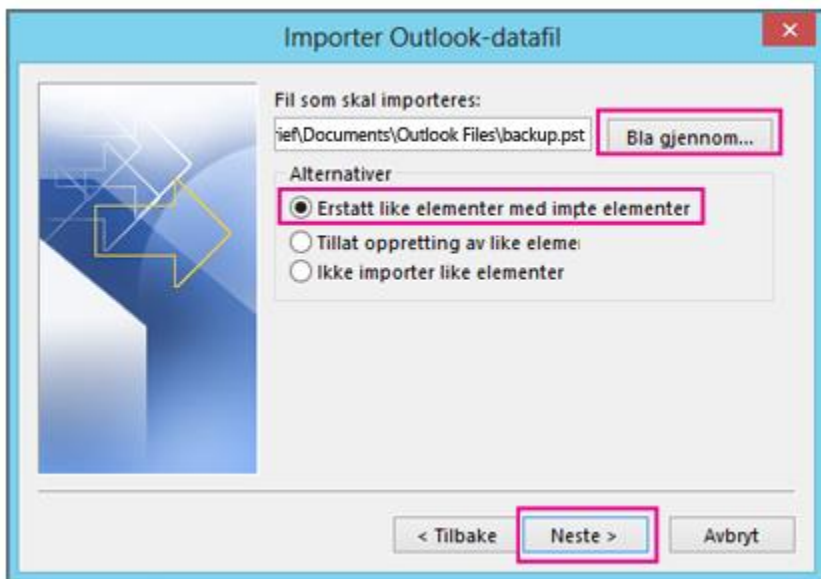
Importer Outlook-datafil

×

Fil som skal importeres:

ief\Documents\Outlook Files\backup.pst

Bla gjennom...

Alternativer

Erstatt like elementer med impte elementer

Tillat oppretting av like elemei

Ikke importer like elementer

< Tilbake

Neste >

Avbryt